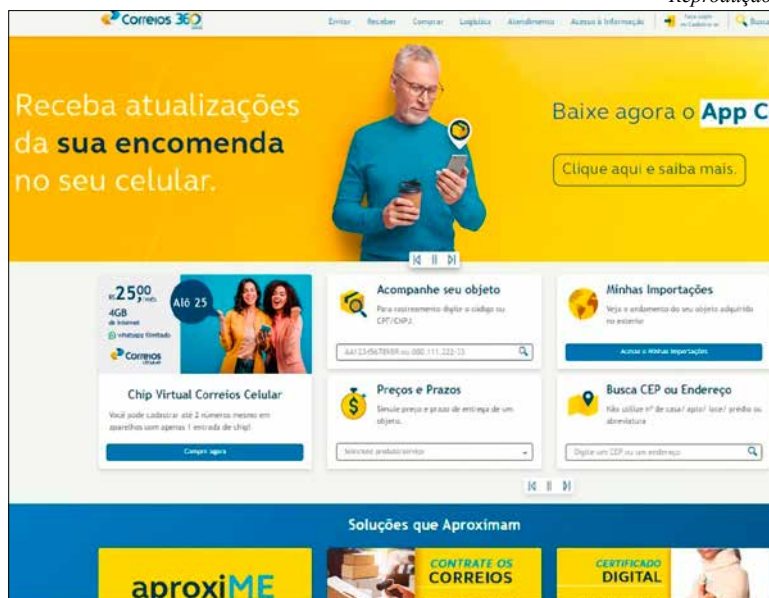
Reprodução

Correios 360

Enviar Receber Comprar Logística Atendimento Acesso à Informação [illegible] Busca

Receba atualizações da sua encomenda no seu celular.

Baixe agora o App C

Clique aqui e saiba mais.

R$ 25,00 /mês
4GB de internet
whatsapp ilimitado
Alô 25
Correios celular

Chip Virtual Correios Celular

Você pode Cadastrar até 2 números mesmo em aparelhos com apenas 1 entrada de chip!

Compre agora

Acompanhe seu objeto

Para rastreamento digite o código ou CPF/CNPJ

AA123456789BR ou 000.111.222-33

Preços e Prazos

Simule preço e prazo de entrega de um objeto.

Selecione produto/serviço

Minhas Importações

Veja o andamento do seu objeto adquirido no exterior

Acesse o Minhas Importações

Busca CEP ou Endereço

Não utilize nº de casa/ apto/ lote/ prédio ou abreviatura

Digite um CEP ou um endereço

Soluções que Aproximam

aproxiME

CONTRATE OS CORREIOS

CERTIFICADO DIGITAL